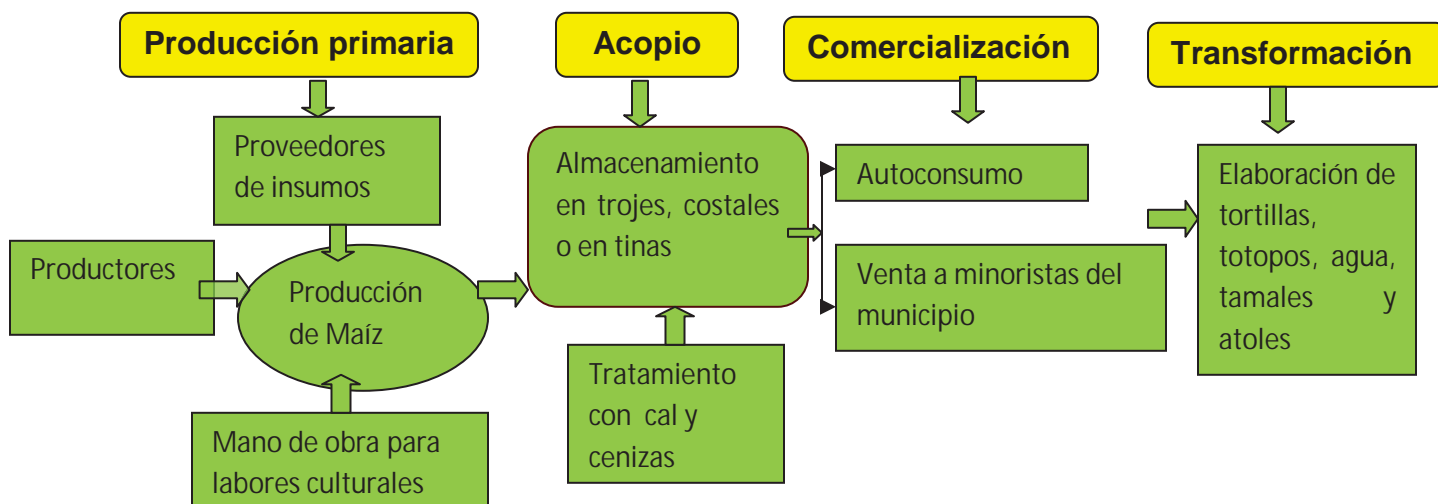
Producción primaria

Acopio

Comercialización

Transformación

Proveedores de insumos

Productores

Producción de Maíz

Mano de obra para labores culturales

Almacenamiento en trojes, costales o en tinas

Tratamiento con cal y cenizas

Autoconsumo

Venta a minoristas del municipio

Elaboración de tortillas, totopos, agua, tamales y atoles